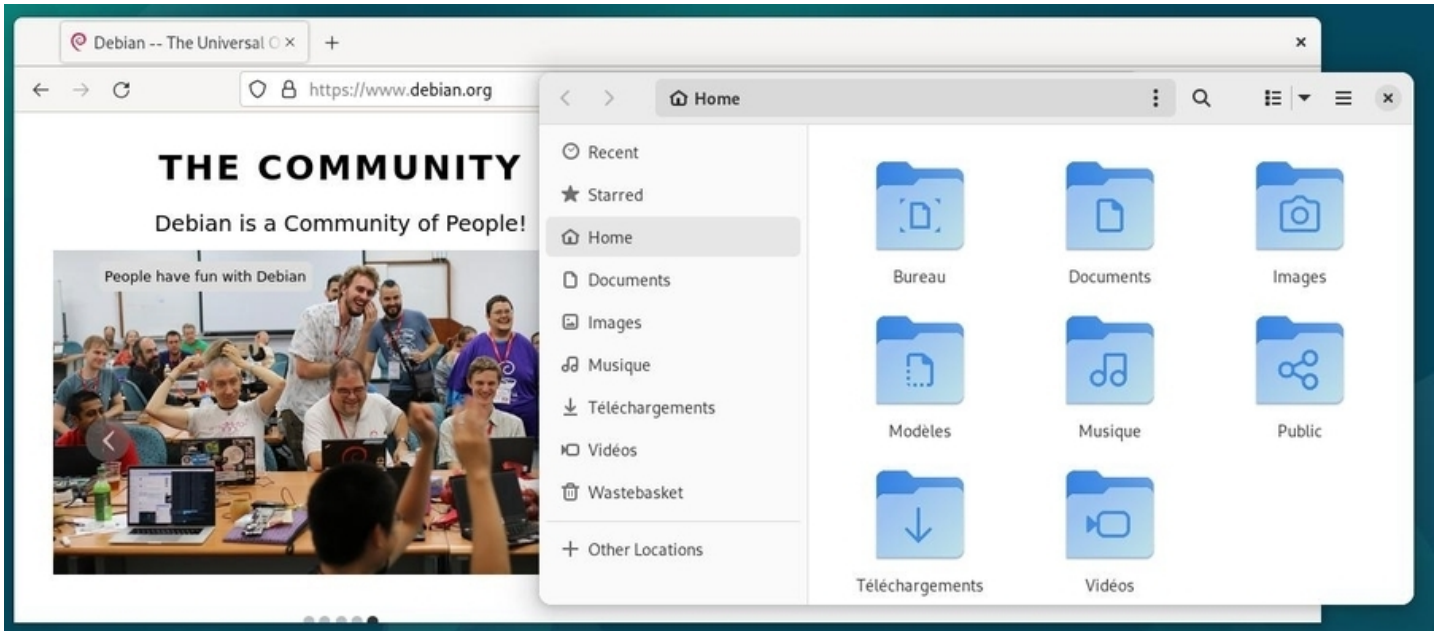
Debian -- The Universal O ×
+
×
https://www.debian.org
THE COMMUNITY
Debian is a Community of People!
People have fun with Debian

Home
Recent
Starred
Home
Documents
Images
Musique
Téléchargements
Vidéos
Wastebasket
+ Other Locations

Bureau
Documents
Images
Modèles
Musique
Public
Téléchargements
Vidéos